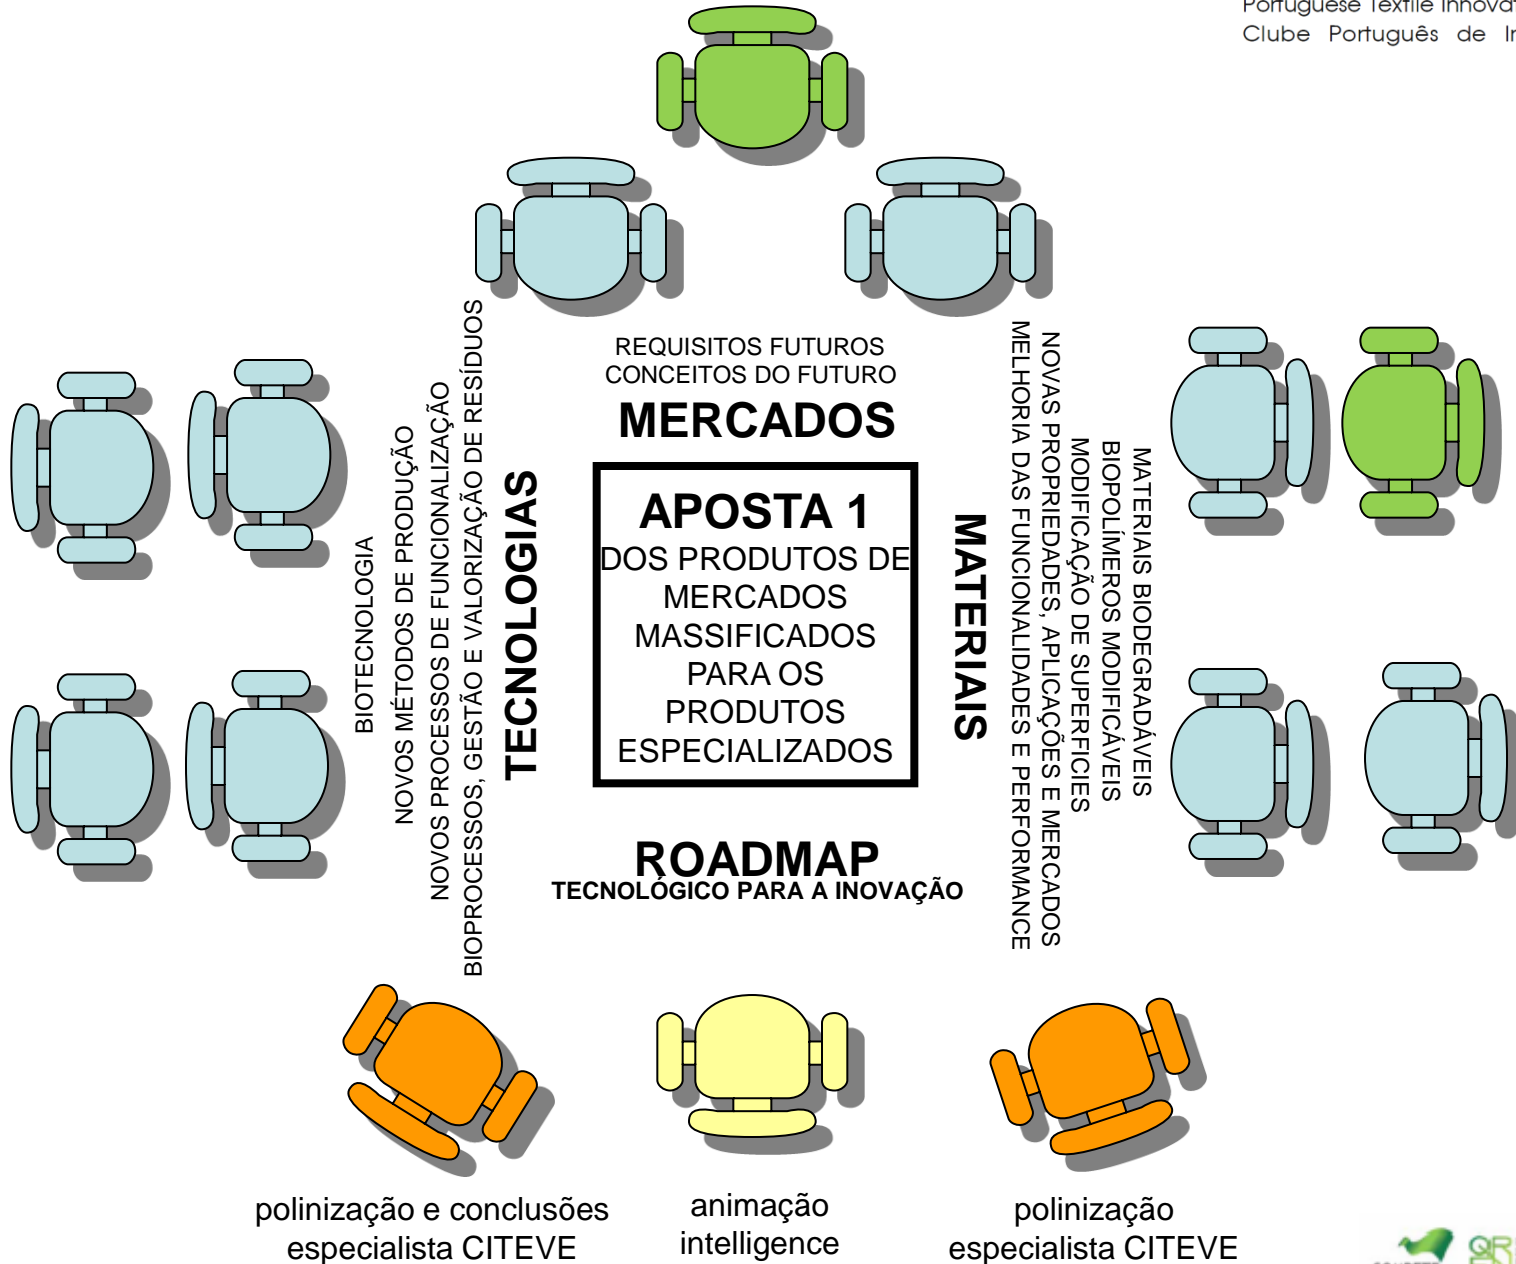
Portuguese Textile Innova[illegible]
Clube Português de I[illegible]

REQUISITOS FUTUROS
CONCEITOS DO FUTURO
MERCADOS

APOSTA 1
DOS PRODUTOS DE MERCADOS MASSIFICADOS PARA OS PRODUTOS ESPECIALIZADOS

TECNOLOGIAS
BIOTECNOLOGIA
NOVOS MÉTODOS DE PRODUÇÃO
NOVOS PROCESSOS DE FUNCIONALIZAÇÃO
BIOPROCESSOS, GESTÃO E VALORIZAÇÃO DE RESÍDUOS

MATERIAIS
MATERIAIS BIODEGRADÁVEIS
BIOPOLÍMEROS MODIFICÁVEIS
MODIFICAÇÃO DE SUPERFICIES
NOVAS PROPRIEDADES, APLICAÇÕES E MERCADOS
MELHORIA DAS FUNCIONALIDADES E PERFORMANCE

ROADMAP
TECNOLÓGICO PARA A INOVAÇÃO

polinização e conclusões
especialista CITEVE

animação
intelligence

polinização
especialista CITEVE